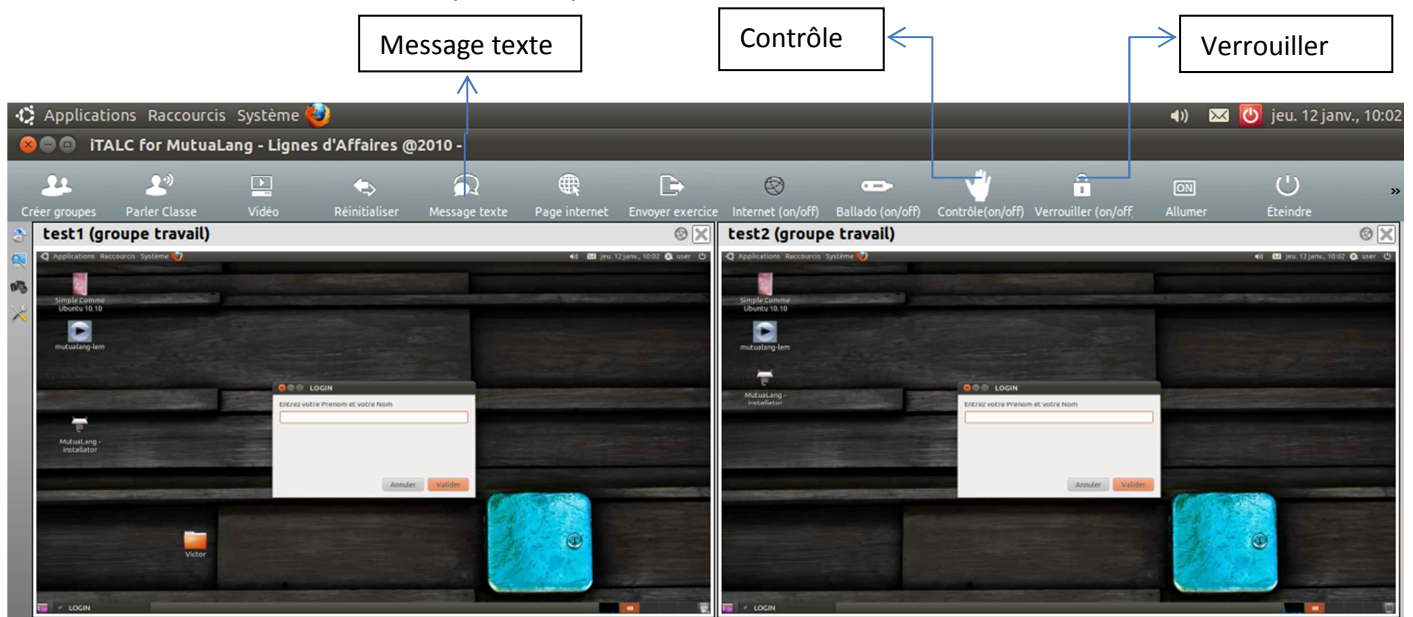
Message texte

Contrôle

Verrouiller

Applications Raccourcis Système

jeu. 12 janv., 10:02

iTALC for MutuaLang - Lignes d'Affaires @2010 -

Créer groupes Parler Classe Vidéo Réinitialiser Message texte Page internet Envoyer exercice Internet (on/off) Ballado (on/off) Contrôle(on/off) Verrouiller (on/off Allumer Éteindre

test1 (groupe travail)

Applications Raccourcis Système jeu. 12 janv., 10:02 user

Simple Comme Ubuntu 10.10

mutualang-lem

MutuaLang - Installator

Victor

LOGIN

Entrez votre Prenom et votre Nom

Annuler Valider

LOGIN

test2 (groupe travail)

Applications Raccourcis Système jeu. 12 janv., 10:02 user

Simple Comme Ubuntu 10.10

mutualang-lem

MutuaLang - Installator

LOGIN

Entrez votre Prenom et votre Nom

Annuler Valider

LOGIN